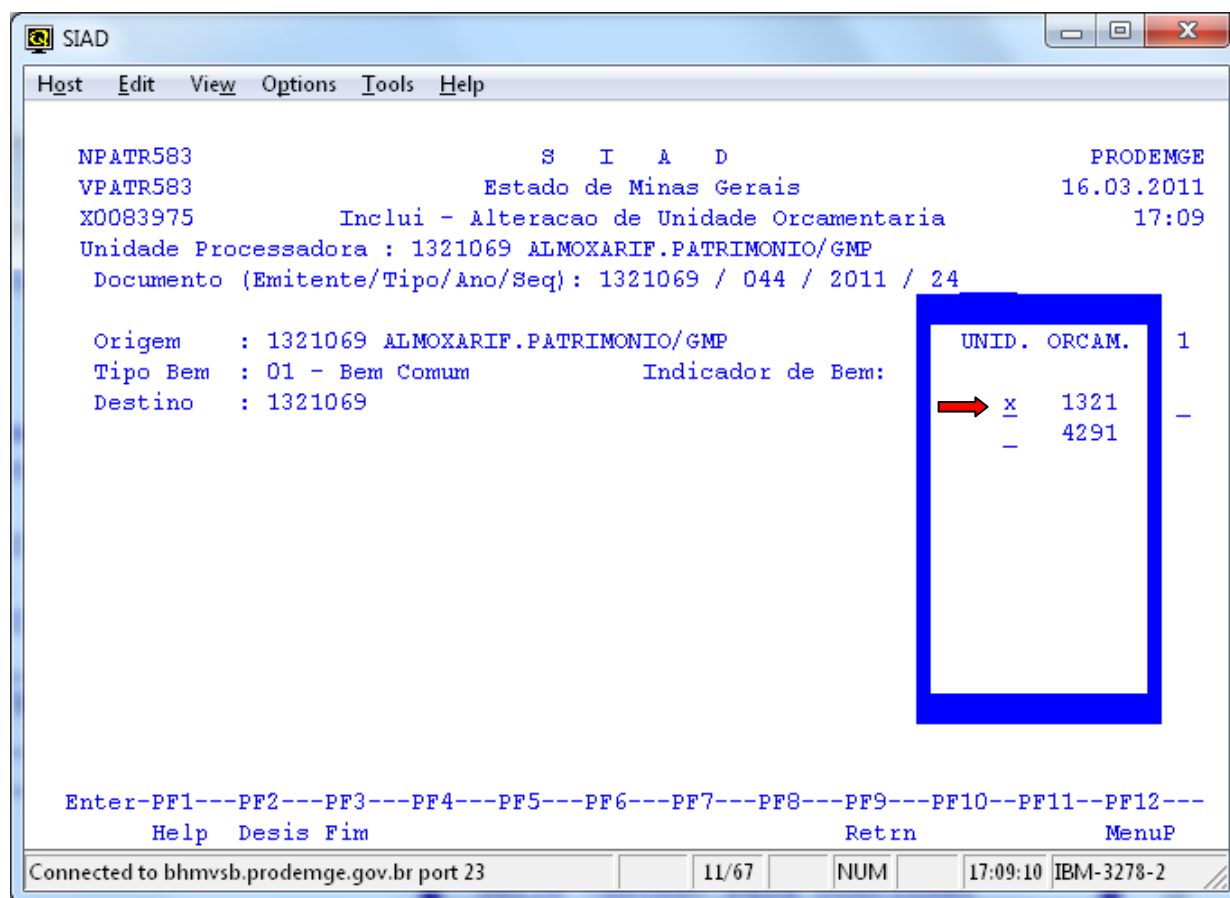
SIAD

Host Edit View Options Tools Help

NPATR583 S I A D PRODEMGE
VPATR583 Estado de Minas Gerais 16.03.2011
X0083975 Inclui - Alteracao de Unidade Orcamentaria 17:09
Unidade Processadora : 1321069 ALMOXARIF.PATRIMONIO/GMP
Documento (Emitente/Tipo/Ano/Seq): 1321069 / 044 / 2011 / 24

Origem : 1321069 ALMOXARIF.PATRIMONIO/GMP
Tipo Bem : 01 - Bem Comum Indicador de Bem:
Destino : 1321069

UNID. ORCAM. 1
x 1321 _
_ 4291

Enter-PF1---PF2---PF3---PF4---PF5---PF6---PF7---PF8---PF9---PF10--PF11--PF12---
Help Desis Fim Retrn MenuP

Connected to bhmvsb.prodemge.gov.br port 23 11/67 NUM 17:09:10 IBM-3278-2